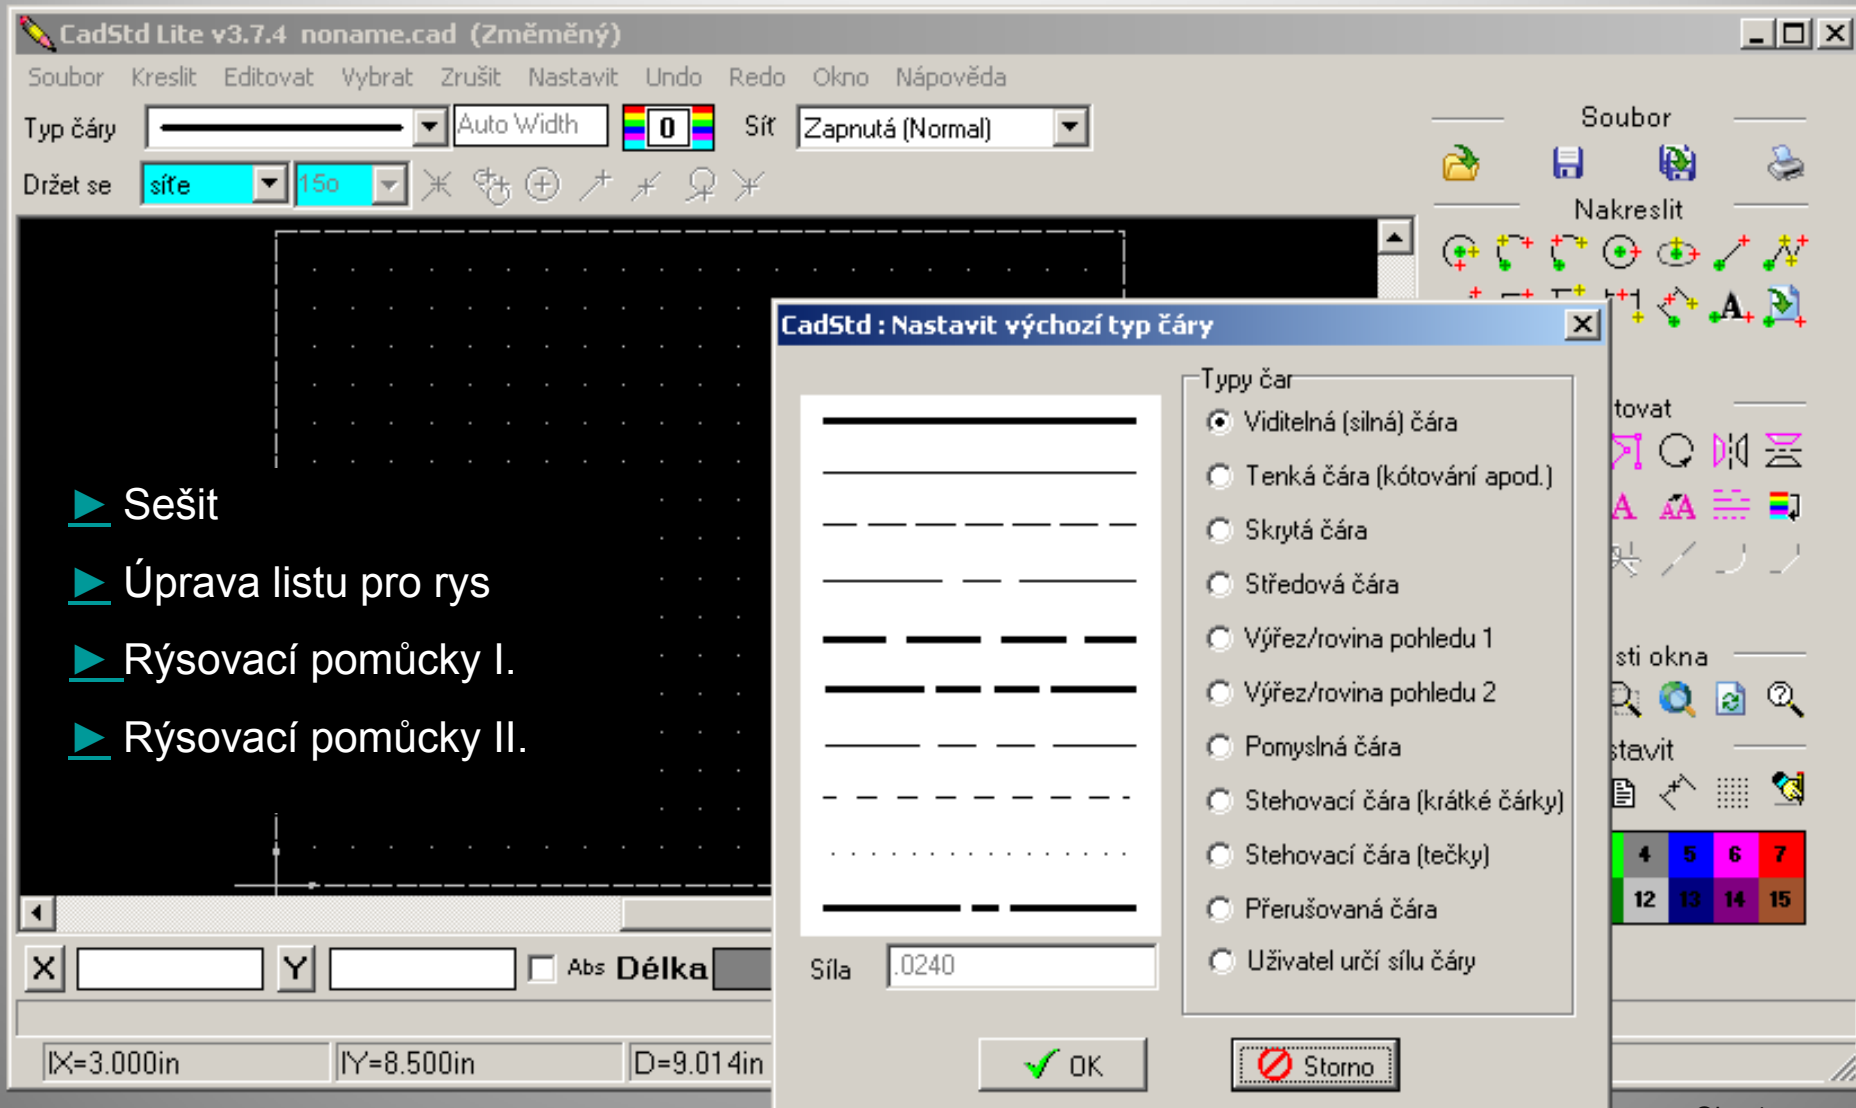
CadStd Lite v3.7.4 noname.cad (Změměný)

Soubor Kreslit Editovat Vybrat Zrušit Nastavit Undo Redo Okno Nápověda

Typ čáry Auto Width 0 Síť Zapnutá (Normal)

Držet se síťe 15o

Soubor

Nakreslit

tovat

sti okna

stavit

4 5 6 7
12 13 14 15

▶ Sešit

▶ Úprava listu pro rys

▶ Rýsovací pomůcky I.

▶ Rýsovací pomůcky II.

CadStd : Nastavit výchozí typ čáry

Typy čar

Viditelná (silná) čára

Tenká čára (kótování apod.)

Skrytá čára

Středová čára

Výřez/rovina pohledu 1

Výřez/rovina pohledu 2

Pomyslná čára

Stehovací čára (krátké čárky)

Stehovací čára (tečky)

Přerušovaná čára

Uživatel určí sílu čáry

Síla .0240

OK

Storno

X Y Abs Délka

IX=3.000in IY=8.500in D=9.014in